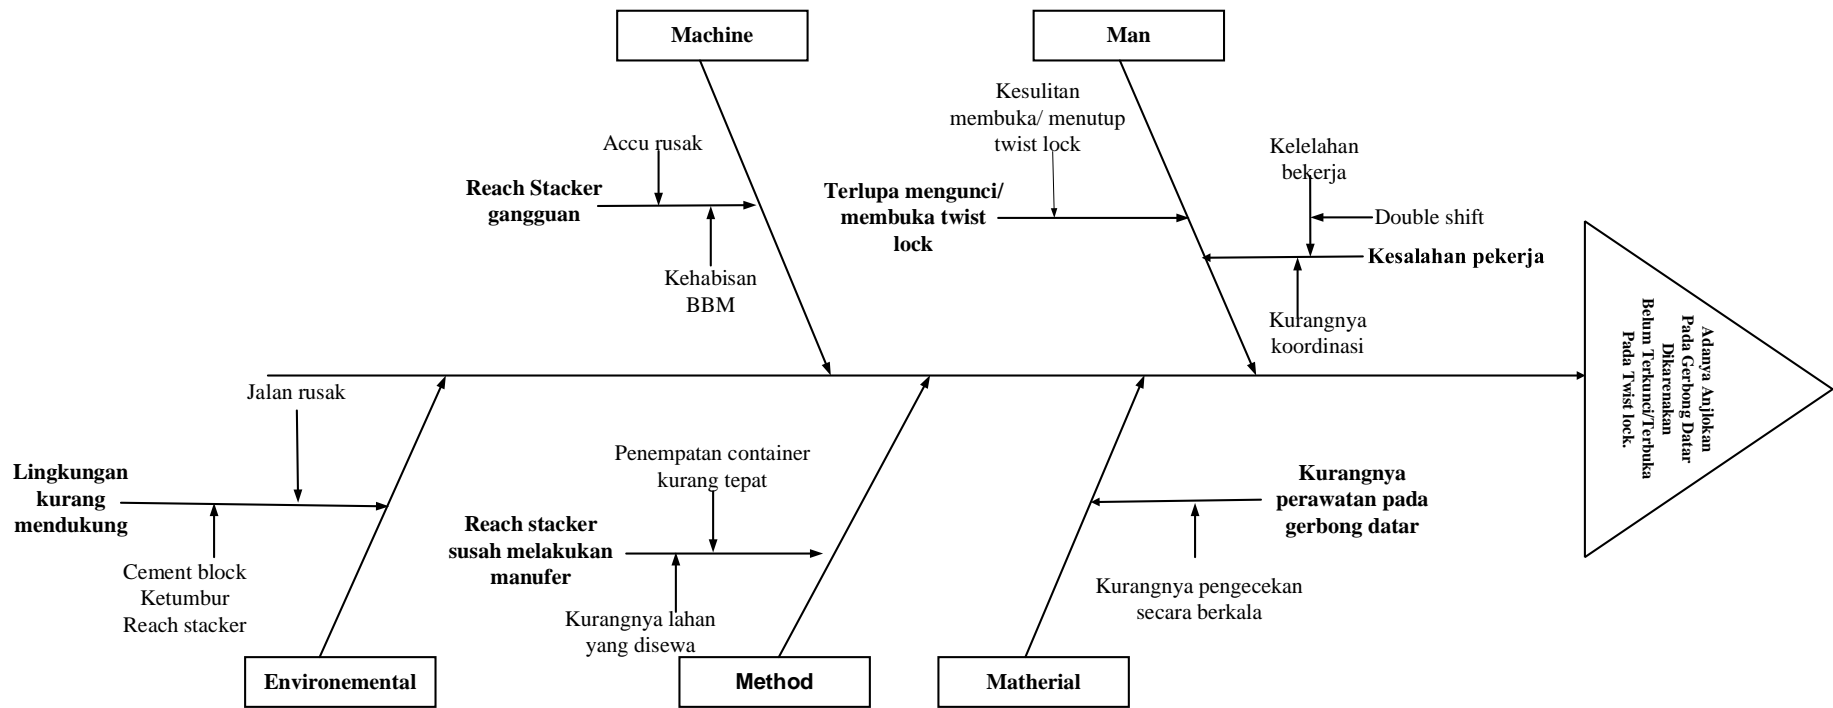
Machine

Man

Accu rusak

Reach Stacker gangguan

Kehabisan BBM

Kesulitan membuka/ menutup twist lock

Terlupa mengunci/ membuka twist lock

Kelelahan bekerja

Double shift

Kesalahan pekerja

Kurangnya koordinasi

Adanya Anjlokan Pada Gerbong Datar Dikarenakan Belum Terkunci/Terbuka Pada Twist lock.

Jalan rusak

Lingkungan kurang mendukung

Cement block Ketumbur Reach stacker

Penempatan container kurang tepat

Reach stacker susah melakukan manufer

Kurangnya lahan yang disewa

Kurangnya perawatan pada gerbong datar

Kurangnya pengecekan secara berkala

Environemental

Method

Matherial